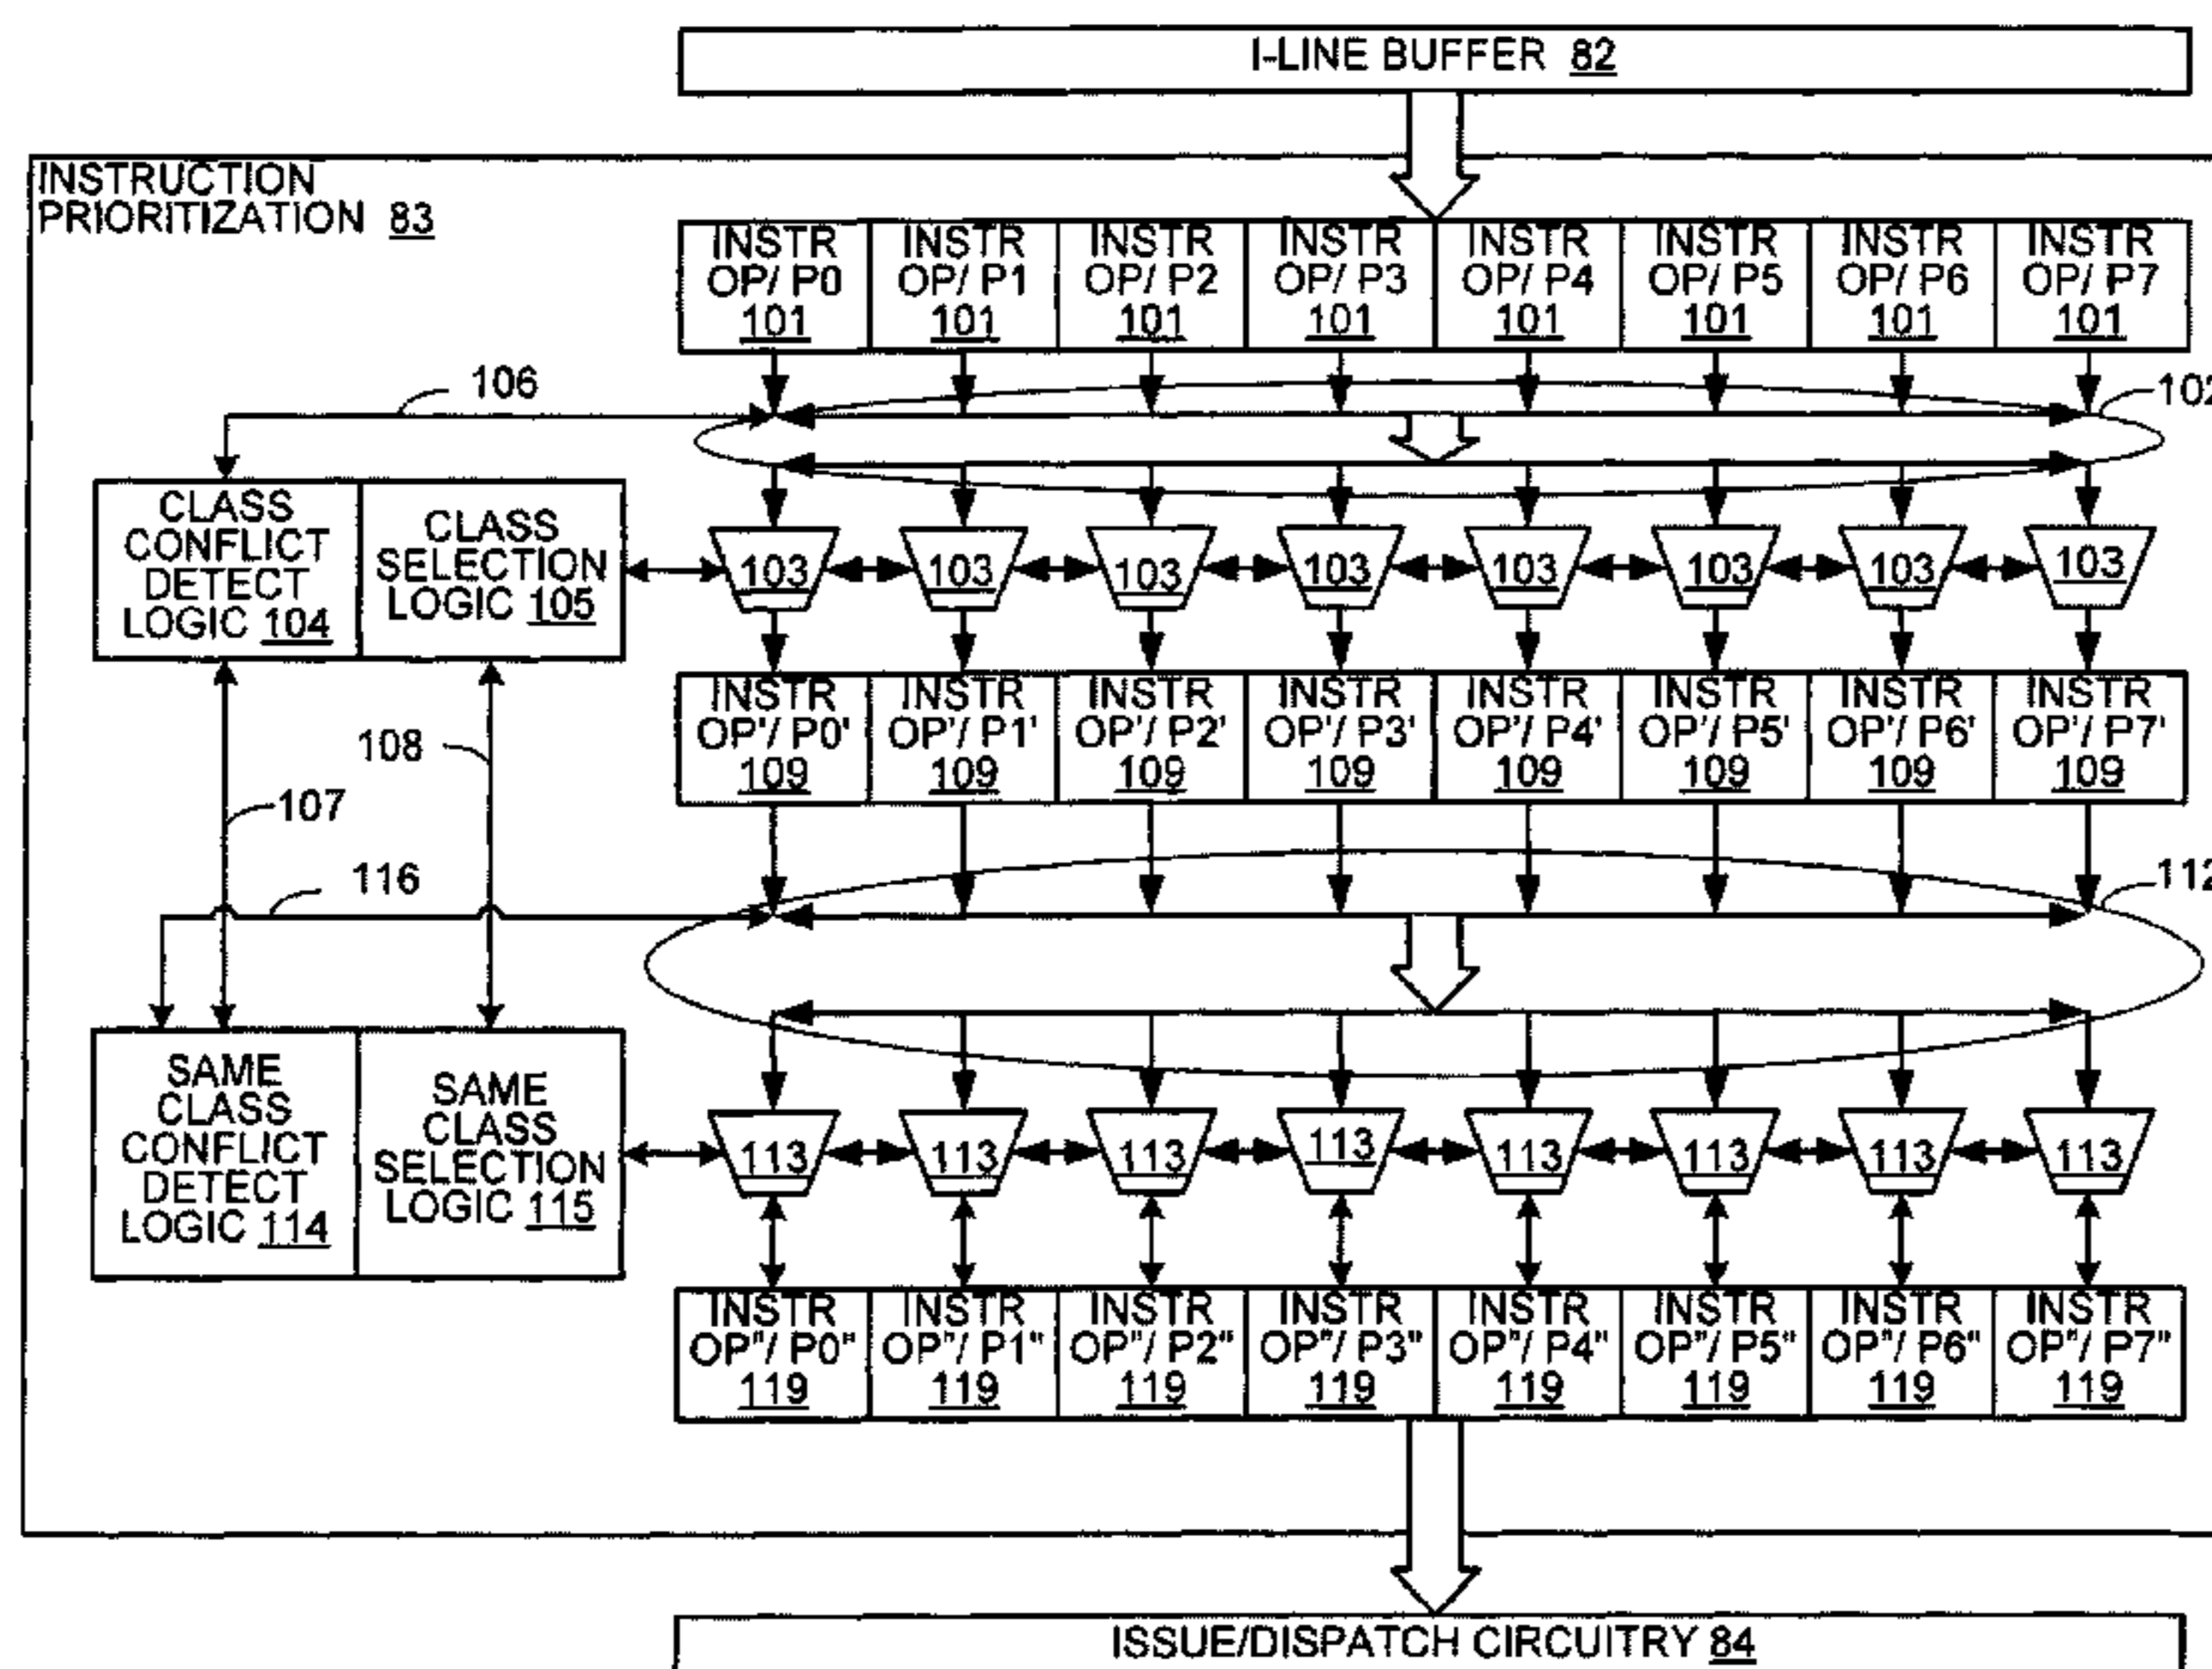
I-LINE BUFFER 82

INSTRUCTION PRIORITIZATION 83

| INSTR OP/ P0 101 | INSTR OP/ P1 101 | INSTR OP/ P2 101 | INSTR OP/ P3 101 | INSTR OP/ P4 101 | INSTR OP/ P5 101 | INSTR OP/ P6 101 | INSTR OP/ P7 101 |
|---|---|---|---|---|---|---|---|

106

102

CLASS CONFLICT DETECT LOGIC 104

CLASS SELECTION LOGIC 105

103 103 103 103 103 103 103 103

| INSTR OP'/ P0' 109 | INSTR OP'/ P1' 109 | INSTR OP'/ P2' 109 | INSTR OP'/ P3' 109 | INSTR OP'/ P4' 109 | INSTR OP'/ P5' 109 | INSTR OP'/ P6' 109 | INSTR OP'/ P7' 109 |
|---|---|---|---|---|---|---|---|

108

107

116

112

SAME CLASS CONFLICT DETECT LOGIC 114

SAME CLASS SELECTION LOGIC 115

113 113 113 113 113 113 113 113

| INSTR OP"/ P0" 119 | INSTR OP"/ P1" 119 | INSTR OP"/ P2" 119 | INSTR OP"/ P3" 119 | INSTR OP"/ P4" 119 | INSTR OP"/ P5" 119 | INSTR OP"/ P6" 119 | INSTR OP"/ P7" 119 |
|---|---|---|---|---|---|---|---|

ISSUE/DISPATCH CIRCUITRY 84